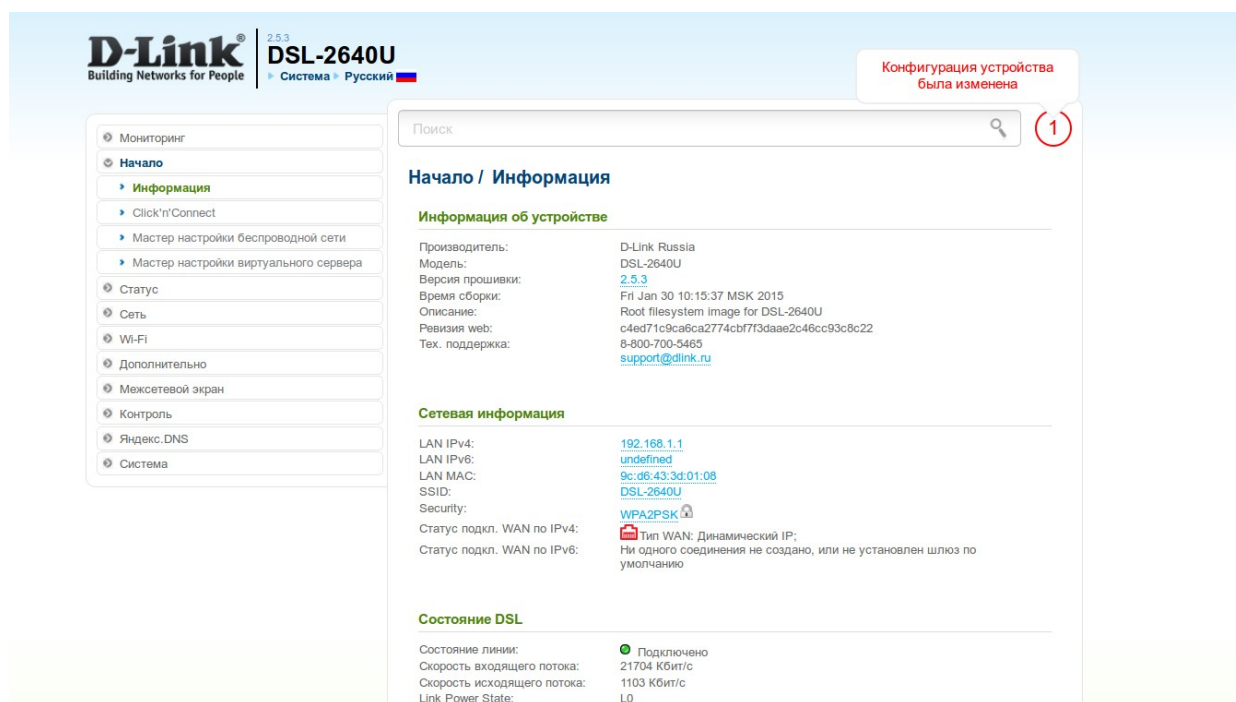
D-Link®
Building Networks for People

2.5.3
DSL-2640U
▸ Система ▸ Русский

Конфигурация устройства была изменена

Поиск

1

Мониторинг
Начало
Информация
Click'n'Connect
Мастер настройки беспроводной сети
Мастер настройки виртуального сервера
Статус
Сеть
Wi-Fi
Дополнительно
Межсетевой экран
Контроль
Яндекс.DNS
Система

Начало / Информация

Информация об устройстве

| | |
|---|---|
| Производитель: | D-Link Russia |
| Модель: | DSL-2640U |
| Версия прошивки: | 2.5.3 |
| Время сборки: | Fri Jan 30 10:15:37 MSK 2015 |
| Описание: | Root filesystem image for DSL-2640U |
| Ревизия web: | c4ed71c9ca6ca2774cbf7f3daae2c46cc93c8c22 |
| Тех. поддержка: | 8-800-700-5465 support@dlink.ru |

Сетевая информация

| | |
|---|---|
| LAN IPv4: | 192.168.1.1 |
| LAN IPv6: | undefined |
| LAN MAC: | 9c:d6:43:3d:01:08 |
| SSID: | DSL-2640U |
| Security: | WPA2PSK |
| Статус подкл. WAN по IPv4: | Тип WAN: Динамический IP; |
| Статус подкл. WAN по IPv6: | Ни одного соединения не создано, или не установлен шлюз по умолчанию |

Состояние DSL

| | |
|---|---|
| Состояние линии: | Подключено |
| Скорость входящего потока: | 21704 Кбит/с |
| Скорость исходящего потока: | 1103 Кбит/с |
| Link Power State: | L0 |